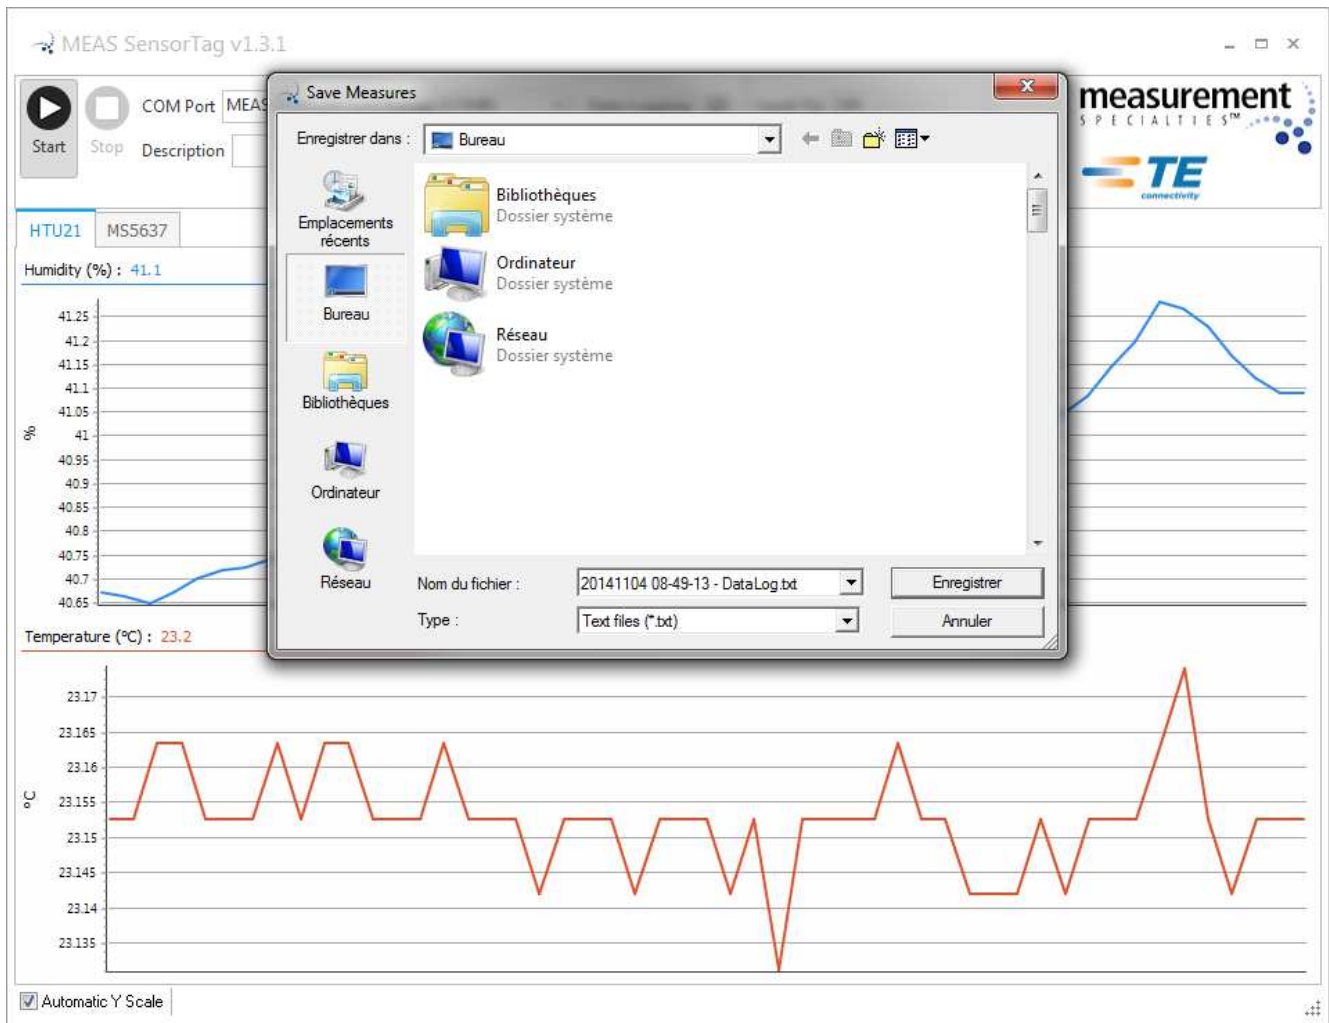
MEAS SensorTag v1.3.1

Start Stop COM Port MEAS Description

measurement SPECIALTIES™

TE connectivity

HTU21 MS5637

Humidity (%) : 41.1

41.25
41.2
41.15
41.1
41.05
41
40.95
40.9
40.85
40.8
40.75
40.7
40.65

%

Temperature (°C) : 23.2

23.17
23.165
23.16
23.155
23.15
23.145
23.14
23.135

°C

Automatic Y Scale

Save Measures

Enregistrer dans : Bureau

Emplacements récents
Bureau
Bibliothèques
Ordinateur
Réseau

Bibliothèques
Dossier système
Ordinateur
Dossier système
Réseau
Dossier système

Nom du fichier : 20141104 08-49-13 - DataLog.txt
Type : Text files (*.txt)

Enregistrer
Annuler